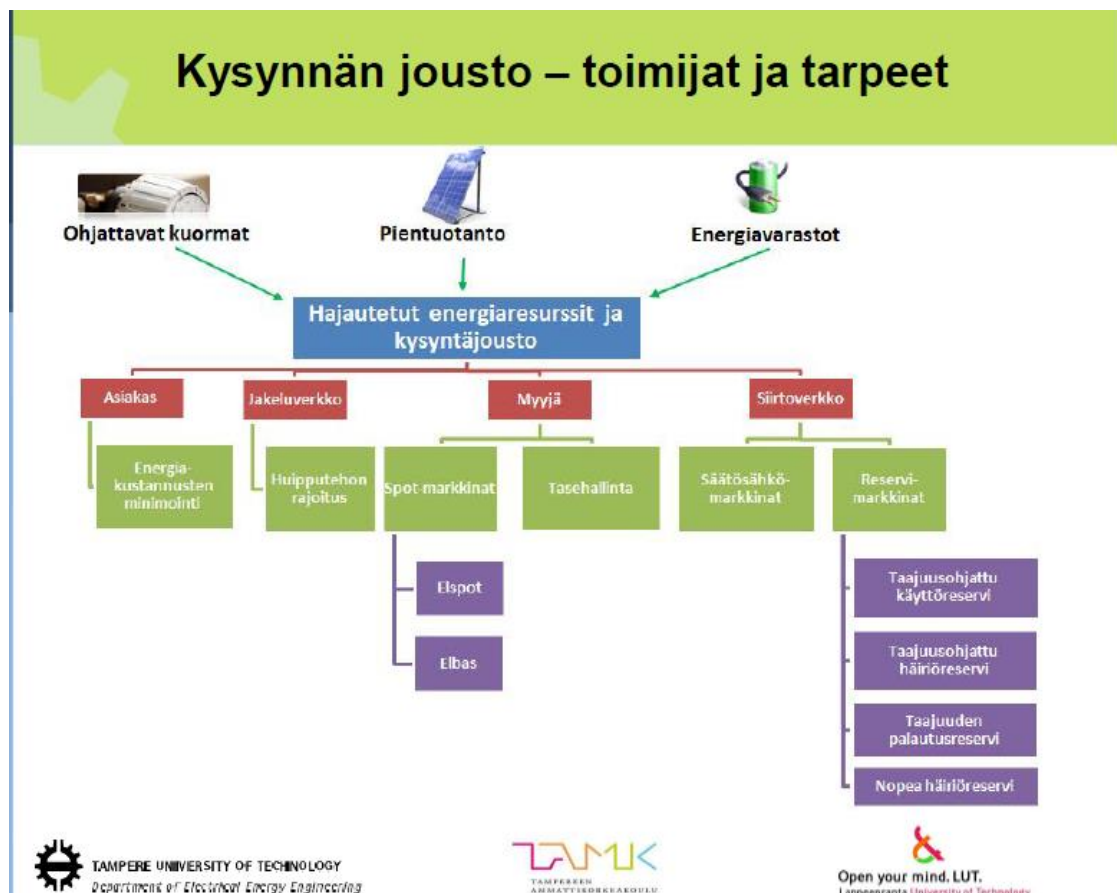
Kysynnän jousto – toimijat ja tarpeet

Ohjattavat kuormat

Pientuotanto

Energiavarastot

Hajautetut energiaresurssit ja kysyntäjousto

Asiakas

Energiakustannusten minimointi

Jakeluverkko

Huipputehon rajoitus

Myyjä

Spot-markkinat

Elspot

Elbas

Tasehallinta

Siirtoverkko

Säätösähkömarkkinat

Reservimarkkinat

Taajuusohjattu käyttöreservi

Taajuusohjattu häiriöreservi

Taajuuden palautusreservi

Nopea häiriöreservi

TAMPERE UNIVERSITY OF TECHNOLOGY
Department of Electrical Energy Engineering

TAMK
TAMPEREEN AMMATTIKORKEAKOULU

Open your mind. LUT.
Lappeenranta University of Technology